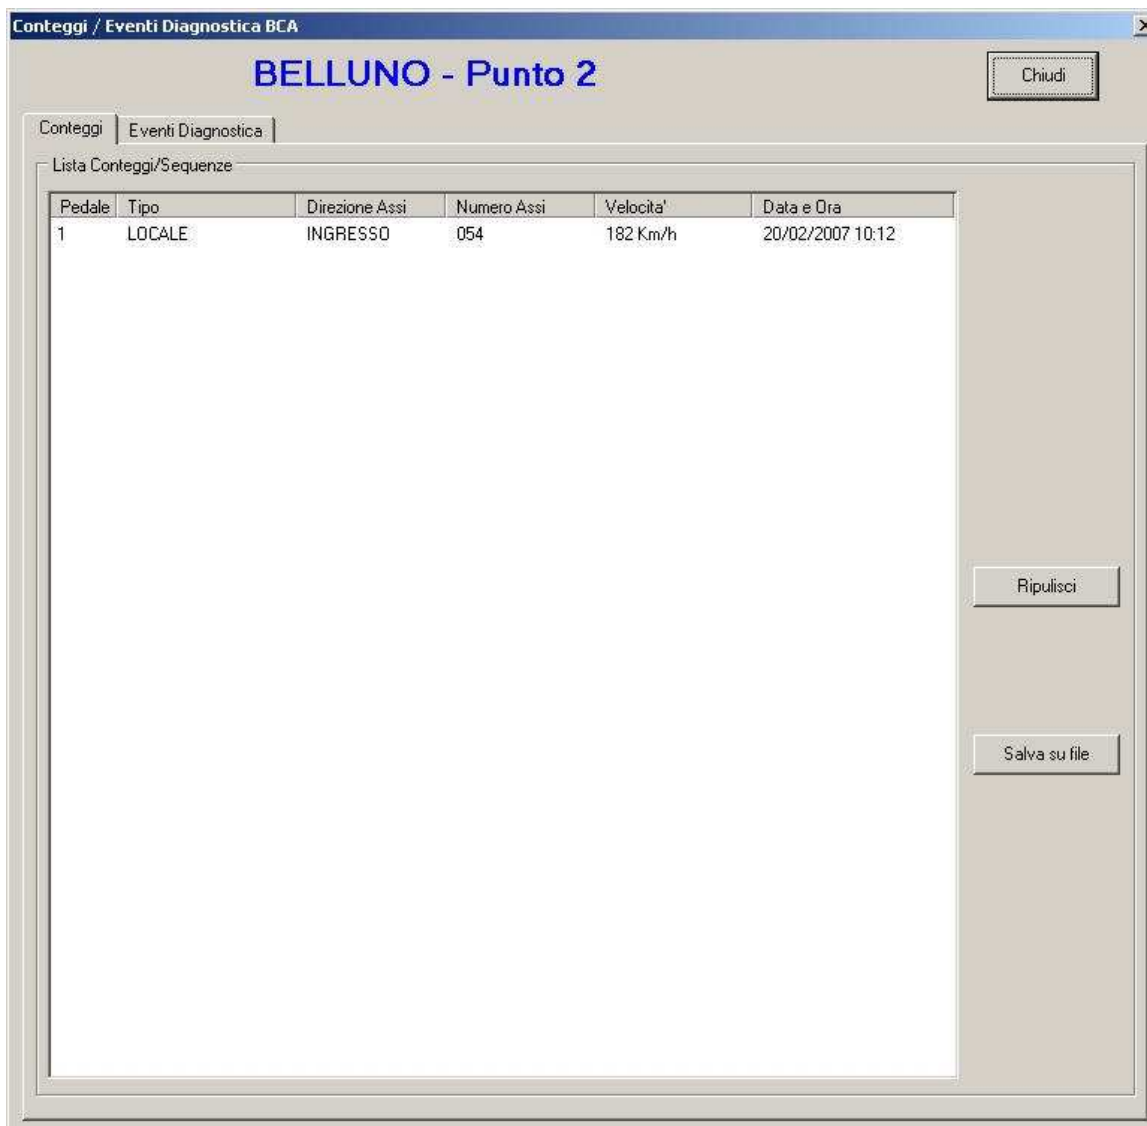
Conteggi / Eventi Diagnostica BCA

BELLUNO - Punto 2

Chiudi

Conteggi | Eventi Diagnostica

Lista Conteggi/Sequenze

| Pedale | Tipo | Direzione Assi | Numero Assi | Velocita' | Data e Ora |
|---|---|---|---|---|---|
| 1 | LOCALE | INGRESSO | 054 | 182 Km/h | 20/02/2007 10:12 |

Ripulisci

Salva su file